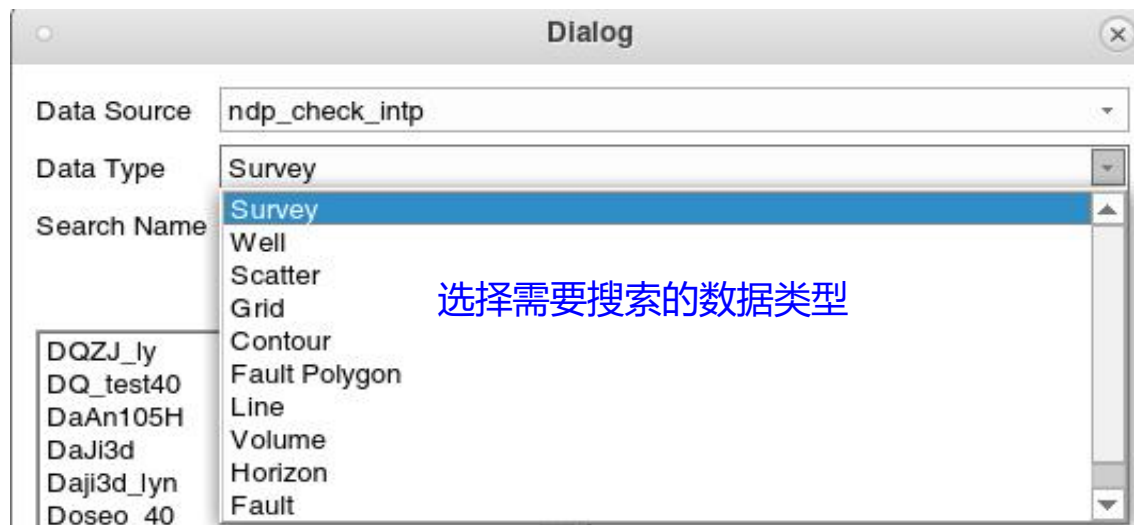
Dialog

Data Source ndp_check_intp

Data Type Survey

Search Name

Survey
Well
Scatter
Grid
Contour
Fault Polygon
Line
Volume
Horizon
Fault

选择需要搜索的数据类型

DQZJ_ly
DQ_test40
DaAn105H
DaJi3d
Daji3d_lyn
Doseo_40